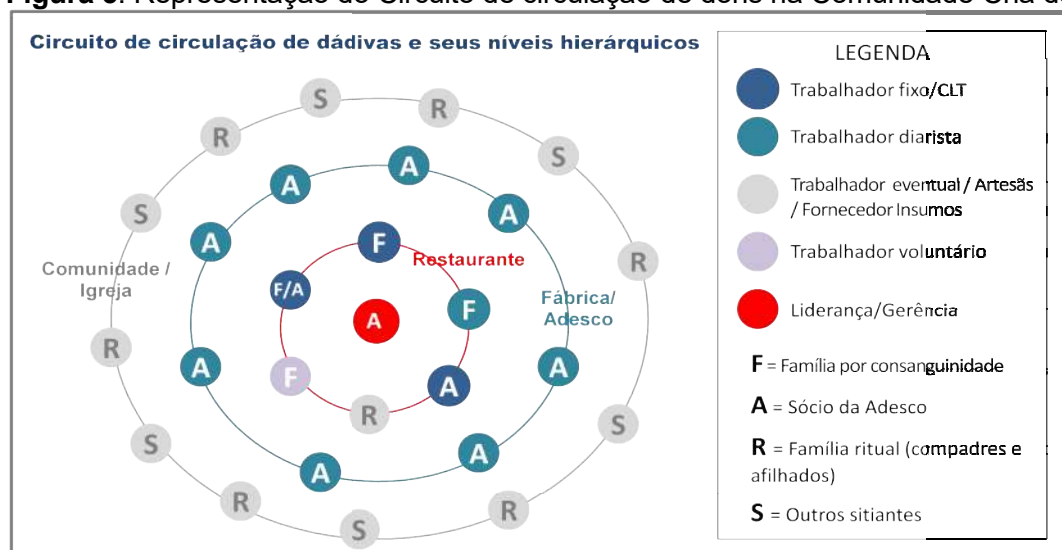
Figura 6. Representação do Circuito de circulação de dons na Comunidade Una d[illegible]

Circuito de circulação de dádivas e seus níveis hierárquicos

S R R S S A A R A A A S F Restaurante R Comunidade / Igreja F/A F Fábrica/ Adesco A R A F A A A R S S A A S R R S

LEGENDA
Trabalhador fixo/CLT
Trabalhador diarista
Trabalhador eventual / Artesãs / Fornecedor Insumos
Trabalhador voluntário
Liderança/Gerência
F = Família por consanguinidade
A = Sócio da Adesco
R = Família ritual (compadres e afilhados)
S = Outros sitiantes